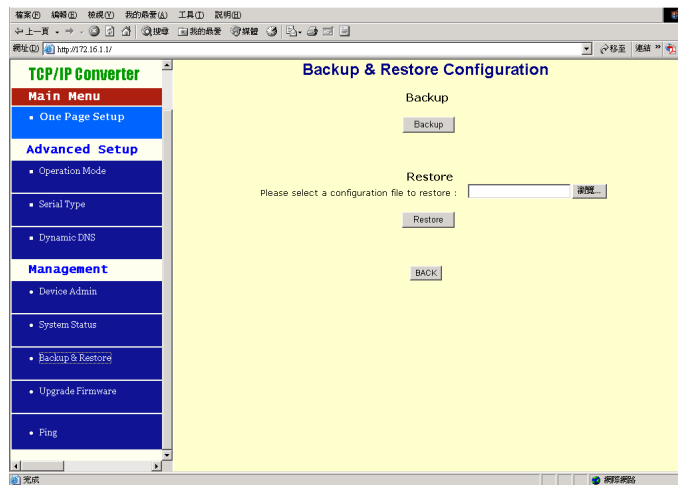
檔案(F) 編輯(E) 檢視(V) 我的最愛(A) 工具(T) 說明(H)

上一頁 搜尋 我的最愛 媒體

網址(D) http://172.16.1.1/ 移至 連結

TCP/IP Converter

Main Menu

One Page Setup

Advanced Setup

Operation Mode

Serial Type

Dynamic DNS

Management

Device Admin

System Status

Backup & Restore

Upgrade Firmware

Ping

Backup & Restore Configuration

Backup

Backup

Restore

Please select a configuration file to restore : 瀏覽...

Restore

BACK

完成 網際網路